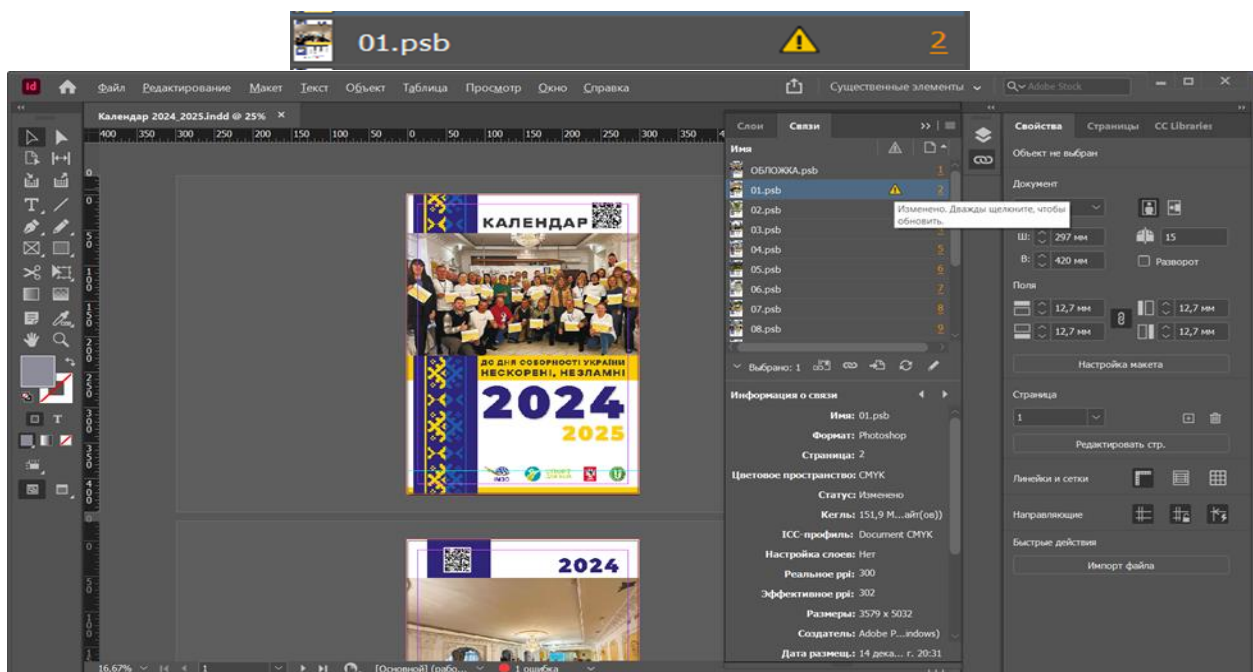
01.psb 2

Id Файл Редактирование Макет Текст Объект Таблица Просмотр Окно Справка Существенные элементы Adobe Stock

Календарь 2024_2025.indd @ 25% ×

400 350 300 250 200 150 100 50 0 50 100 150 200 250 300 350

КАЛЕНДАР

ДО ДНЯ СОБОРНОСТІ УКРАЇНИ
НЕСКОРЕНІ, НЕЗЛАМНІ

2024
2025

2024

Слои Связи

Имя

ОБЛОЖКА.psb 1
01.psb 2
02.psb
03.psb
04.psb 5
05.psb 6
06.psb 7
07.psb 8
08.psb 9

Изменено. Дважды щелкните, чтобы обновить.

Выбрано: 1

Информация о связи

Имя: 01.psb
Формат: Photoshop
Страница: 2
Цветовое пространство: CMYK
Статус: Изменено
Кегль: 151,9 М...айт(ов))
ICC-профиль: Document CMYK
Настройка слоев: Нет
Реальное ppi: 300
Эффективное ppi: 302
Размеры: 3579 x 5032
Создатель: Adobe P...indows)
Дата размещ.: 14 дека... г. 20:31

Свойства Страницы CC Libraries

Объект не выбран

Документ

Ш: 297 мм
В: 420 мм
15
Разворот

Поля

12,7 мм
12,7 мм
12,7 мм
12,7 мм

Настройка макета

Страница

1

Редактировать стр.

Линейки и сетки

Направляющие

Быстрые действия

Импорт файла

16,67% 1 [Основной] (рабо... 1 ошибка